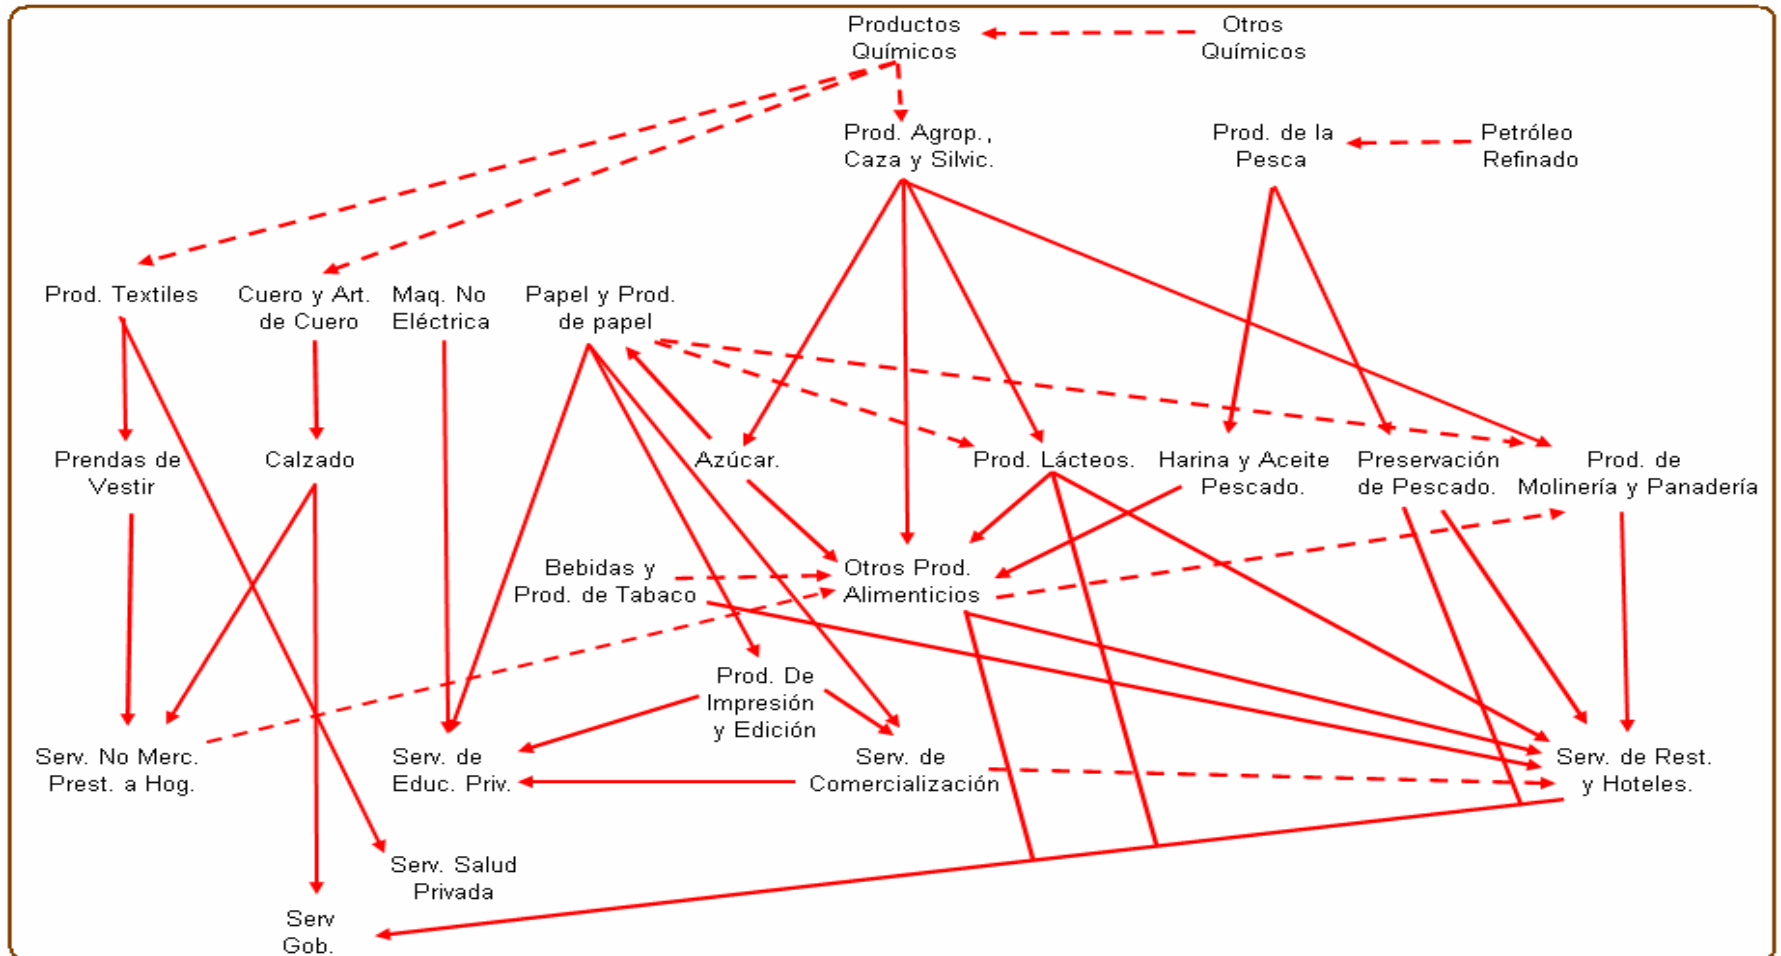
Productos Químicos

Otros Químicos

Prod. Agrop., Caza y Silvic.

Prod. de la Pesca

Petróleo Refinado

Prod. Textiles

Cuero y Art. de Cuero

Maq. No Eléctrica

Papel y Prod. de papel

Prendas de Vestir

Calzado

Azúcar.

Prod. Lácteos.

Harina y Aceite Pescado.

Preservación de Pescado.

Prod. de Molinería y Panadería

Bebidas y Prod. de Tabaco

Otros Prod. Alimenticios

Prod. De Impresión y Edición

Serv. No Merc. Prest. a Hog.

Serv. de Educ. Priv.

Serv. de Comercialización

Serv. de Rest. y Hoteles.

Serv. Salud Privada

Serv Gob.